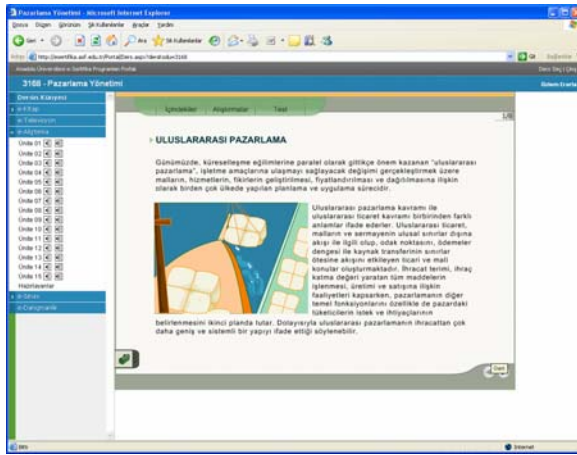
Pazarlama Yönetimi - Microsoft Internet Explorer

Dosya Düzen Görünüm Sık Kullanılanlar Araçlar Yardım

Geri Ara Sık Kullanılanlar

http://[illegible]

Anadolu Üniversitesi e-Sertifika Programları Portalı

3168 - Pazarlama Yönetimi

Ders Sayfası | Çıkış

Dersin Kitapçığı
e-Kitap
e-Televizyon
e-Alıştırma
Ünite 01
Ünite 02
Ünite 03
Ünite 04
Ünite 05
Ünite 06
Ünite 07
Ünite 08
Ünite 09
Ünite 10
Ünite 11
Ünite 12
Ünite 13
Ünite 14
Ünite 15
Hazırlayanlar
e-Sınav
e-Danışmanlık

İçindekiler Alıştırmalar Test

1/8

ULUSLARARASI PAZARLAMA

Günümüzde, küreselleşme eğilimlerine paralel olarak gittikçe önem kazanan "uluslararası pazarlama", işletme amaçlarına ulaşmayı sağlayacak değişimi gerçekleştirmek üzere malların, hizmetlerin, fikirlerin geliştirilmesi, fiyatlandırılması ve dağıtılmasına ilişkin olarak birden çok ülkede yapılan planlama ve uygulama sürecidir.

Uluslararası pazarlama kavramı ile uluslararası ticaret kavramı birbirinden farklı anlamlar ifade ederler. Uluslararası ticaret, malların ve sermayenin ulusal sınırlar dışına akışı ile ilgili olup, odak noktasını, ödemeler dengesi ile kaynak transferinin sınırlar ötesine akışını etkileyen ticari ve mali konular oluşturmaktadır. İhracat terimi, ihraç katma değeri yaratan tüm maddelerin işlenmesi, üretimi ve satışına ilişkin faaliyetleri kapsarken, pazarlamanın diğer temel fonksiyonlarını özellikle de pazardaki tüketicilerin istek ve ihtiyaçlarının belirlenmesini ikinci planda tutar. Dolayısıyla uluslararası pazarlamanın ihracattan çok daha geniş ve sistemli bir yapıyı ifade ettiği söylenebilir.

İleri

Internet